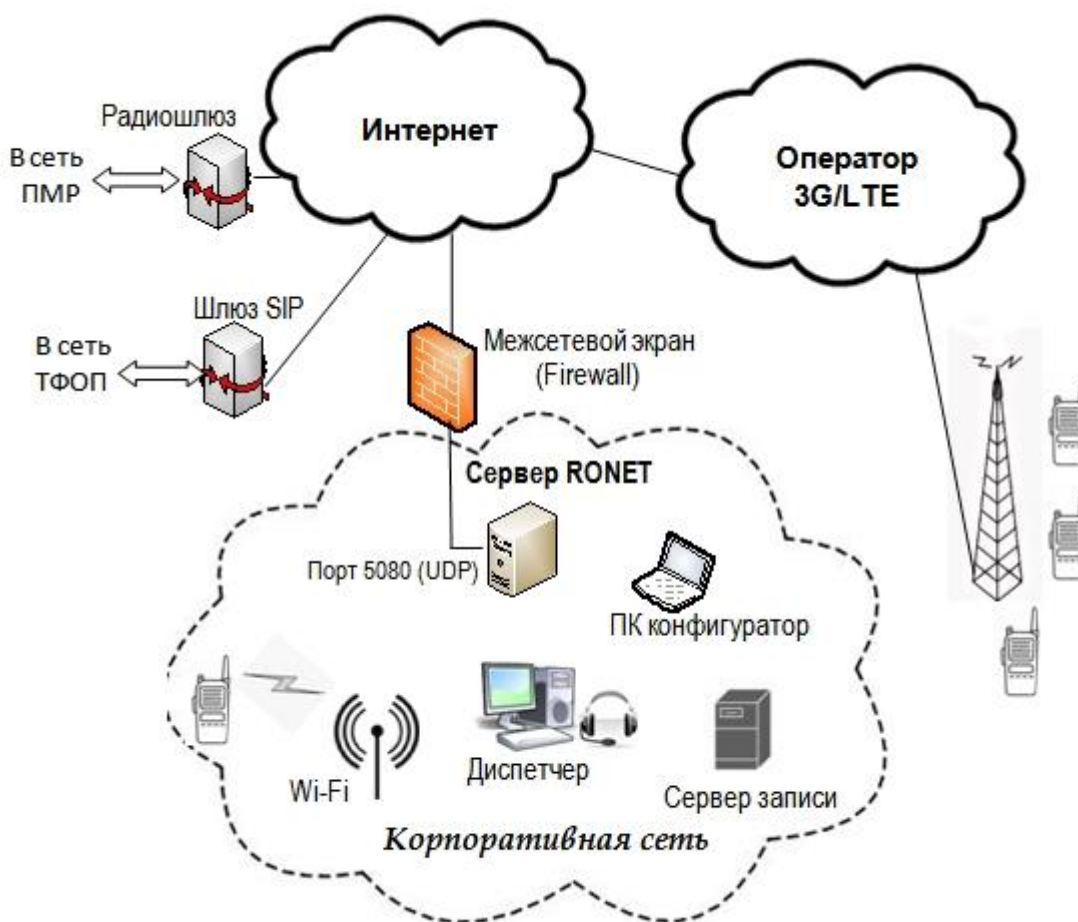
Радиошлюз

В сеть ПМР

Интернет

Оператор 3G/LTE

Шлюз SIP

В сеть ТФОП

Межсетевой экран (Firewall)

Сервер RONET

Порт 5080 (UDP)

ПК конфигуратор

Wi-Fi

Диспетчер

Сервер записи

Корпоративная сеть